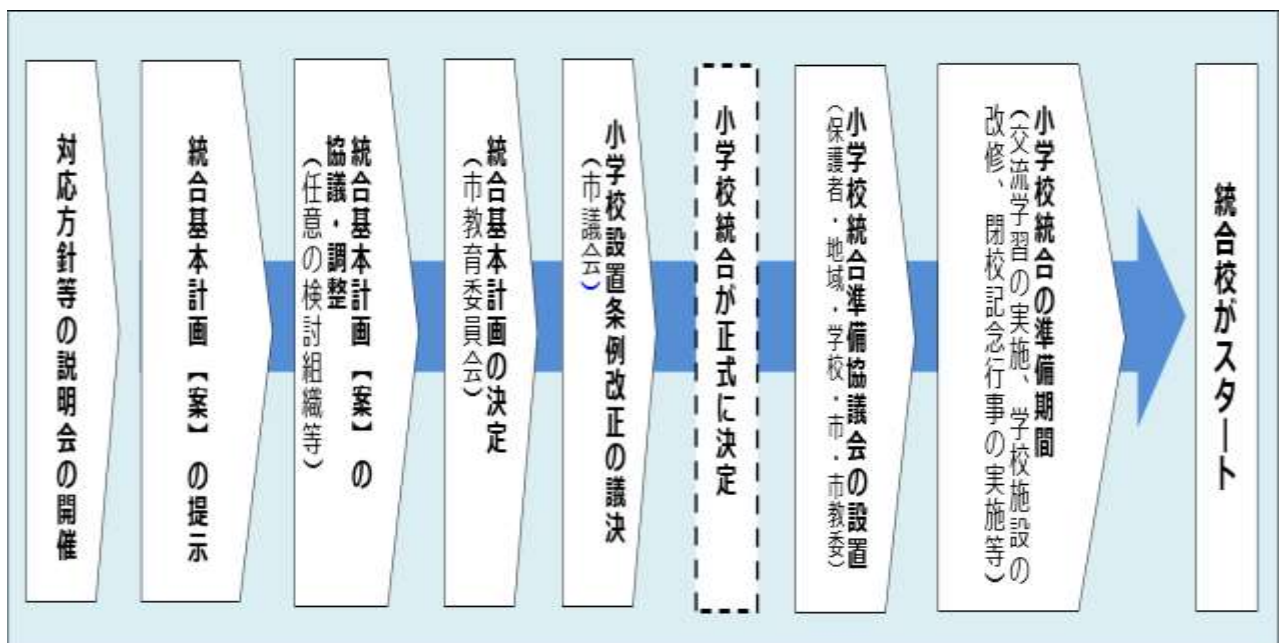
対応方針等の説明会の開催

統合基本計画【案】の提示

統合基本計画【案】の協議・調整
（任意の検討組織等）

統合基本計画の決定
（市教育委員会）

小学校設置条例改正の議決
（市議会）

小学校統合が正式に決定

小学校統合準備協議会の設置
（保護者・地域・学校・市・市教委）

小学校統合の準備期間
（交流学習の実施、学校施設の改修、閉校記念行事の実施等）

統合校がスタート